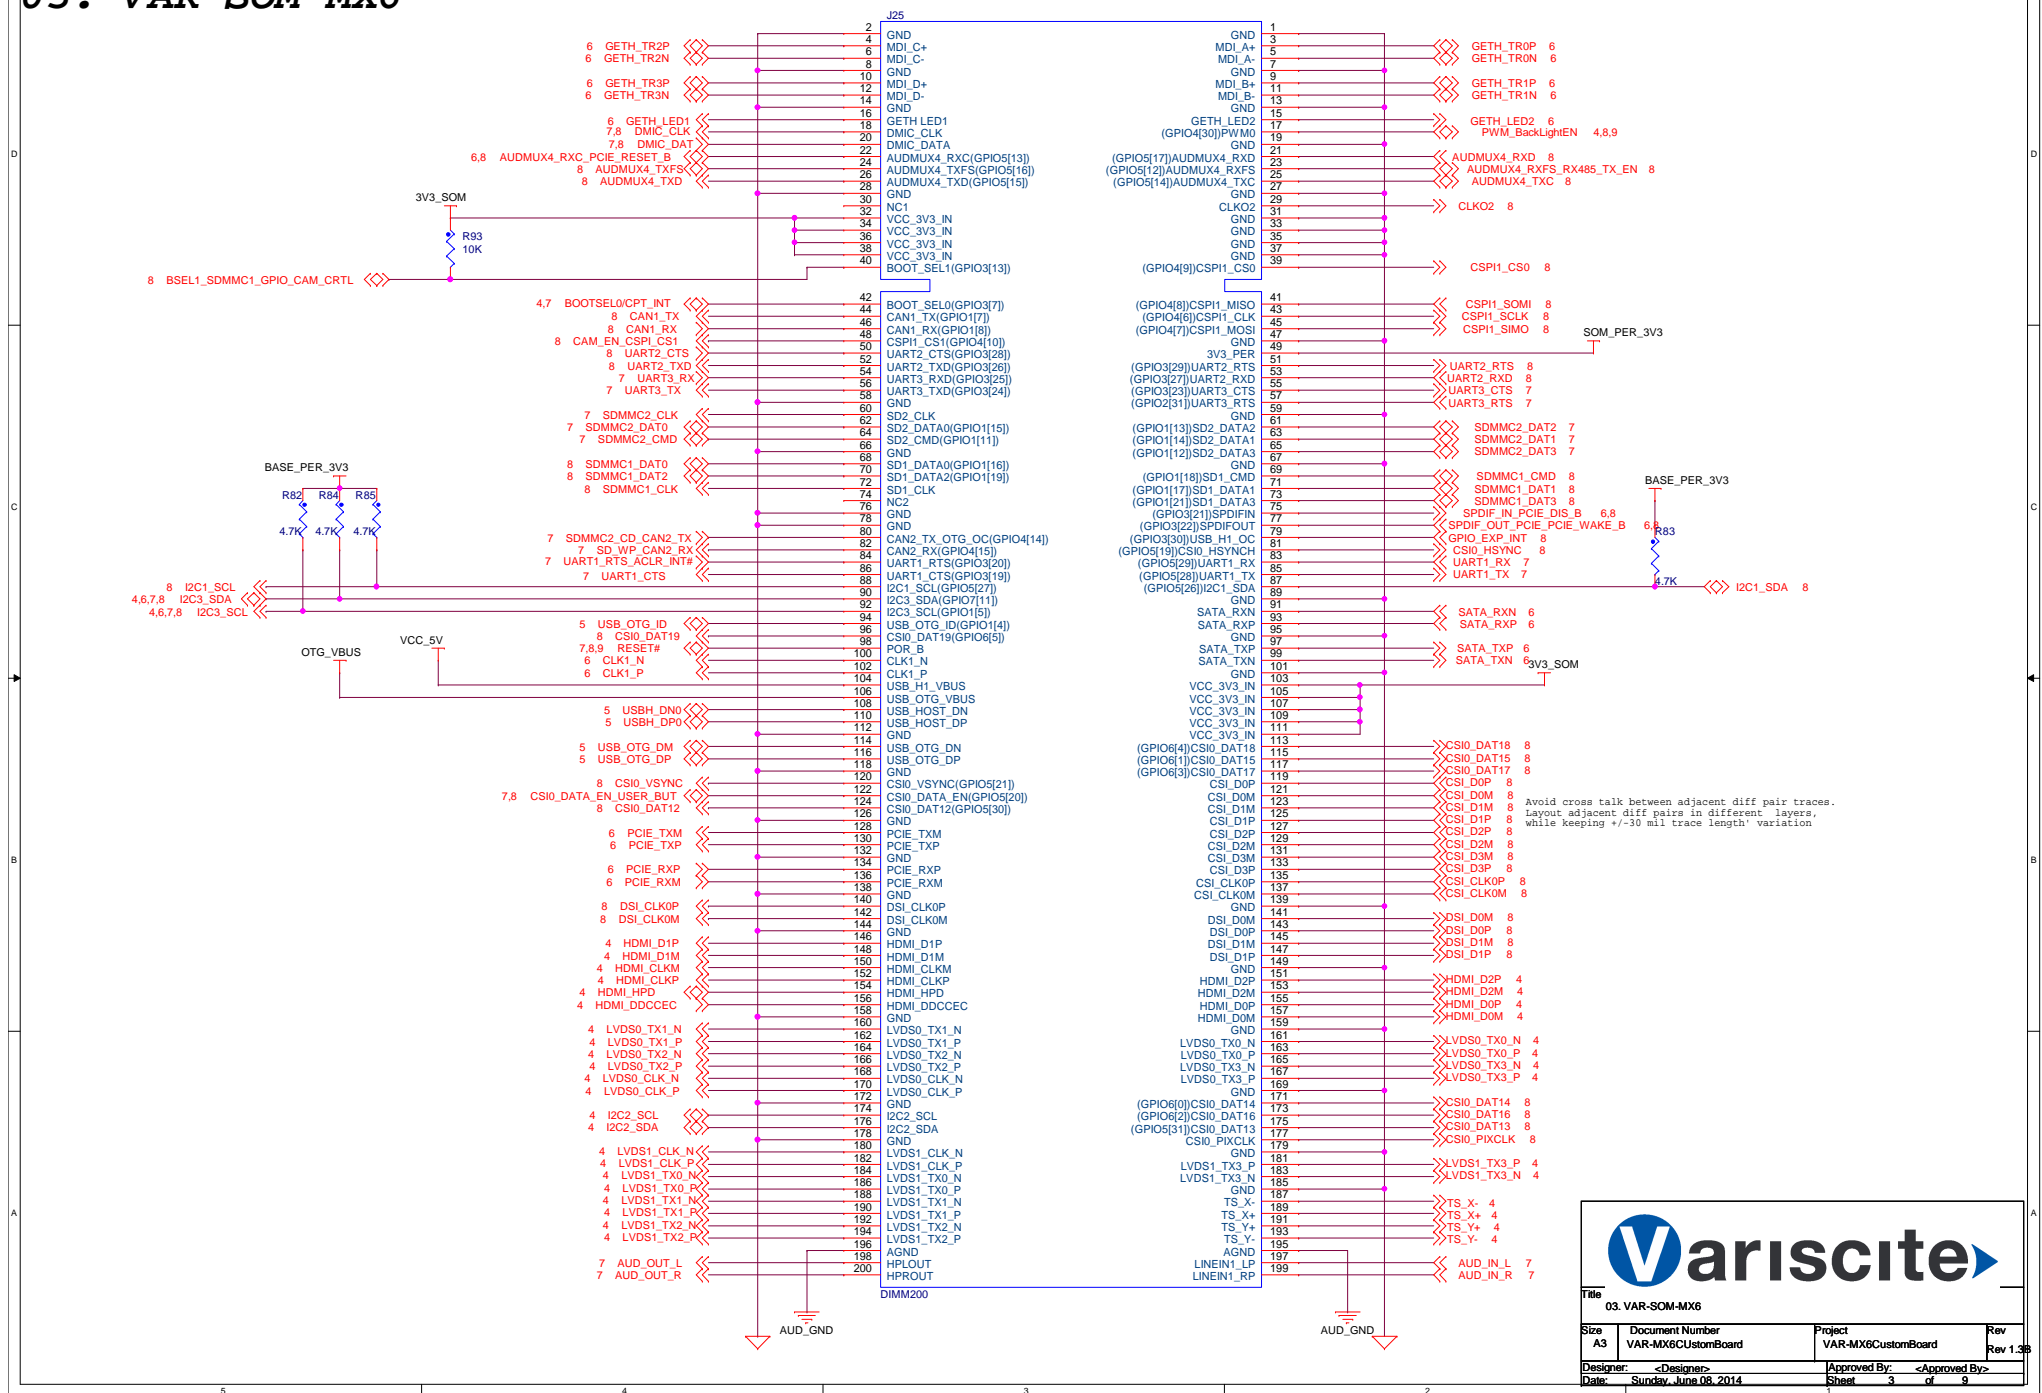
03. VAR-SOM-MX6

J25

6 GETH_TR2P
6 GETH_TR2N
6 GETH_TR3P
6 GETH_TR3N
6 GETH_LED1
7,8 DMIC_CLK
7,8 DMIC_DAT
6,8 AUDMUX4_RXC_PCIE_RESET_B
8 AUDMUX4_TXFS
8 AUDMUX4_TXD
3V3_SOM
R93
10K
8 BSEL1_SDMMC1_GPIO_CAM_CRTL

2 GND
4 MDI_C+
6 MDI_C-
8 GND
10 MDI_D+
12 MDI_D-
14 GND
16 GETH LED1
18 DMIC_CLK
20 DMIC_DATA
22 AUDMUX4_RXC(GPIO5[13])
24 AUDMUX4_TXFS(GPIO5[16])
26 AUDMUX4_TXD(GPIO5[15])
28 GND
30 NC1
32 VCC_3V3_IN
34 VCC_3V3_IN
36 VCC_3V3_IN
38 VCC_3V3_IN
40 BOOT_SEL1(GPIO3[13])

1 GND
3 MDI_A+
5 MDI_A-
7 GND
9 MDI_B+
11 MDI_B-
13 GND
15 GETH_LED2
17 (GPIO4[30])PWM0
19 GND
21 (GPIO5[17])AUDMUX4_RXD
23 (GPIO5[12])AUDMUX4_RXFS
25 (GPIO5[14])AUDMUX4_TXC
27 GND
29 CLKO2
31 GND
33 GND
35 GND
37 GND
39 (GPIO4[9])CSPI1_CS0

GETH_TR0P 6
GETH_TR0N 6
GETH_TR1P 6
GETH_TR1N 6
GETH_LED2 6
PWM_BackLightEN 4,8,9
AUDMUX4_RXD 8
AUDMUX4_RXFS_RX485_TX_EN 8
AUDMUX4_TXC 8
CLKO2 8
CSPI1_CS0 8

4,7 BOOTSEL0/CPT_INT
8 CAN1_TX
8 CAN1_RX
8 CAM_EN_CSPI_CS1
8 UART2_CTS
8 UART2_TXD
7 UART3_RX
7 UART3_TX
7 SDMMC2_CLK
7 SDMMC2_DAT0
7 SDMMC2_CMD
8 SDMMC1_DAT0
8 SDMMC1_DAT2
8 SDMMC1_CLK
BASE_PER_3V3
R82 R84 R85
4.7K 4.7K 4.7K
7 SDMMC2_CD_CAN2_TX
7 SD_WP_CAN2_RX
7 UART1_RTS_ACLR_INT#
7 UART1_CTS
8 I2C1_SCL
4,6,7,8 I2C3_SDA
4,6,7,8 I2C3_SCL
5 USB_OTG_ID
8 CSI0_DAT19
7,8,9 RESET#
6 CLK1_N
6 CLK1_P
VCC_5V
OTG_VBUS
5 USBH_DN0
5 USBH_DP0
5 USB_OTG_DM
5 USB_OTG_DP
8 CSI0_VSYNC
7,8 CSI0_DATA_EN_USER_BUT
8 CSI0_DAT12
6 PCIE_TXM
6 PCIE_TXP
6 PCIE_RXP
6 PCIE_RXM
8 DSI_CLK0P
8 DSI_CLK0M
4 HDMI_D1P
4 HDMI_D1M
4 HDMI_CLKM
4 HDMI_CLKP
4 HDMI_HPD
4 HDMI_DDCCEC
4 LVDS0_TX1_N
4 LVDS0_TX1_P
4 LVDS0_TX2_N
4 LVDS0_TX2_P
4 LVDS0_CLK_N
4 LVDS0_CLK_P
4 I2C2_SCL
4 I2C2_SDA
4 LVDS1_CLK_N
4 LVDS1_CLK_P
4 LVDS1_TX0_N
4 LVDS1_TX0_P
4 LVDS1_TX1_N
4 LVDS1_TX1_P
4 LVDS1_TX2_N
4 LVDS1_TX2_P
7 AUD_OUT_L
7 AUD_OUT_R
AUD_GND

42 BOOT_SEL0(GPIO3[7])
44 CAN1_TX(GPIO1[7])
46 CAN1_RX(GPIO1[8])
48 CSPI1_CS1(GPIO4[10])
50 UART2_CTS(GPIO3[28])
52 UART2_TXD(GPIO3[26])
54 UART3_RXD(GPIO3[25])
56 UART3_TXD(GPIO3[24])
58 GND
60 SD2_CLK
62 SD2_DATA0(GPIO1[15])
64 SD2_CMD(GPIO1[11])
66 GND
68 SD1_DATA0(GPIO1[16])
70 SD1_DATA2(GPIO1[19])
72 SD1_CLK
74 NC2
76 GND
78 GND
80 CAN2_TX_OTG_OC(GPIO4[14])
82 CAN2_RX(GPIO4[15])
84 UART1_RTS(GPIO3[20])
86 UART1_CTS(GPIO3[19])
88 I2C1_SCL(GPIO5[27])
90 I2C3_SDA(GPIO7[11])
92 I2C3_SCL(GPIO1[5])
94 USB_OTG_ID(GPIO1[4])
96 CSI0_DAT19(GPIO6[5])
98 POR_B
100 CLK1_N
102 CLK1_P
104 USB_H1_VBUS
106 USB_OTG_VBUS
108 USB_HOST_DN
110 USB_HOST_DP
112 GND
114 USB_OTG_DN
116 USB_OTG_DP
118 GND
120 CSI0_VSYNC(GPIO5[21])
122 CSI0_DATA_EN(GPIO5[20])
124 CSI0_DAT12(GPIO5[30])
126 GND
128 PCIE_TXM
130 PCIE_TXP
132 GND
134 PCIE_RXP
136 PCIE_RXM
138 GND
140 DSI_CLK0P
142 DSI_CLK0M
144 GND
146 HDMI_D1P
148 HDMI_D1M
150 HDMI_CLKM
152 HDMI_CLKP
154 HDMI_HPD
156 HDMI_DDCCEC
158 GND
160 LVDS0_TX1_N
162 LVDS0_TX1_P
164 LVDS0_TX2_N
166 LVDS0_TX2_P
168 LVDS0_CLK_N
170 LVDS0_CLK_P
172 GND
174 I2C2_SCL
176 I2C2_SDA
178 GND
180 LVDS1_CLK_N
182 LVDS1_CLK_P
184 LVDS1_TX0_N
186 LVDS1_TX0_P
188 LVDS1_TX1_N
190 LVDS1_TX1_P
192 LVDS1_TX2_N
194 LVDS1_TX2_P
196 AGND
198 HPLOUT
200 HPROUT
DIMM200

41 (GPIO4[8])CSPI1_MISO
43 (GPIO4[6])CSPI1_CLK
45 (GPIO4[7])CSPI1_MOSI
47 GND
49 3V3_PER
51 (GPIO3[29])UART2_RTS
53 (GPIO3[27])UART2_RXD
55 (GPIO3[23])UART3_CTS
57 (GPIO2[31])UART3_RTS
59 GND
61 (GPIO1[13])SD2_DATA2
63 (GPIO1[14])SD2_DATA1
65 (GPIO1[12])SD2_DATA3
67 GND
69 (GPIO1[18])SD1_CMD
71 (GPIO1[17])SD1_DATA1
73 (GPIO1[21])SD1_DATA3
75 (GPIO3[21])SPDIFIN
77 (GPIO3[22])SPDIFOUT
79 (GPIO3[30])USB_H1_OC
81 (GPIO5[19])CSI0_HSYNCH
83 (GPIO5[29])UART1_RX
85 (GPIO5[28])UART1_TX
87 (GPIO5[26])I2C1_SDA
89 GND
91 SATA_RXN
93 SATA_RXP
95 GND
97 SATA_TXP
99 SATA_TXN
101 GND
103 VCC_3V3_IN
105 VCC_3V3_IN
107 VCC_3V3_IN
109 VCC_3V3_IN
111 VCC_3V3_IN
113 (GPIO6[4])CSI0_DAT18
115 (GPIO6[1])CSI0_DAT15
117 (GPIO6[3])CSI0_DAT17
119 CSI_D0P
121 CSI_D0M
123 CSI_D1M
125 CSI_D1P
127 CSI_D2P
129 CSI_D2M
131 CSI_D3M
133 CSI_D3P
135 CSI_CLK0P
137 CSI_CLK0M
139 GND
141 DSI_D0M
143 DSI_D0P
145 DSI_D1M
147 DSI_D1P
149 GND
151 HDMI_D2P
153 HDMI_D2M
155 HDMI_D0P
157 HDMI_D0M
159 GND
161 LVDS0_TX0_N
163 LVDS0_TX0_P
165 LVDS0_TX3_N
167 LVDS0_TX3_P
169 GND
171 (GPIO6[0])CSI0_DAT14
173 (GPIO6[2])CSI0_DAT16
175 (GPIO5[31])CSI0_DAT13
177 CSI0_PIXCLK
179 GND
181 LVDS1_TX3_P
183 LVDS1_TX3_N
185 GND
187 TS_X-
189 TS_X+
191 TS_Y+
193 TS_Y-
195 AGND
197 LINEIN1_LP
199 LINEIN1_RP

CSPI1_SOMI 8
CSPI1_SCLK 8
CSPI1_SIMO 8
SOM_PER_3V3
UART2_RTS 8
UART2_RXD 8
UART3_CTS 7
UART3_RTS 7
SDMMC2_DAT2 7
SDMMC2_DAT1 7
SDMMC2_DAT3 7
SDMMC1_CMD 8
SDMMC1_DAT1 8
SDMMC1_DAT3 8
SPDIF_IN_PCIE_DIS_B 6,8
SPDIF_OUT_PCIE_PCIE_WAKE_B 6,8
GPIO_EXP_INT 8
CSI0_HSYNC 8
UART1_RX 7
UART1_TX 7
BASE_PER_3V3
R83
4.7K
I2C1_SDA 8
SATA_RXN 6
SATA_RXP 6
SATA_TXP 6
SATA_TXN 6
3V3_SOM
CSI0_DAT18 8
CSI0_DAT15 8
CSI0_DAT17 8
CSI_D0P 8
CSI_D0M 8
CSI_D1M 8
CSI_D1P 8
CSI_D2P 8
CSI_D2M 8
CSI_D3M 8
CSI_D3P 8
CSI_CLK0P 8
CSI_CLK0M 8
Avoid cross talk between adjacent diff pair traces. Layout adjacent diff pairs in different layers, while keeping +/-30 mil trace length' variation
DSI_D0M 8
DSI_D0P 8
DSI_D1M 8
DSI_D1P 8
HDMI_D2P 4
HDMI_D2M 4
HDMI_D0P 4
HDMI_D0M 4
LVDS0_TX0_N 4
LVDS0_TX0_P 4
LVDS0_TX3_N 4
LVDS0_TX3_P 4
CSI0_DAT14 8
CSI0_DAT16 8
CSI0_DAT13 8
CSI0_PIXCLK 8
LVDS1_TX3_P 4
LVDS1_TX3_N 4
TS_X- 4
TS_X+ 4
TS_Y+ 4
TS_Y- 4
AUD_IN_L 7
AUD_IN_R 7
AUD_GND

Variscite
Title
03. VAR-SOM-MX6
Size A3
Document Number
VAR-MX6CUstomBoard
Project
VAR-MX6CustomBoard
Rev
Rev 1.3
Designer: <Designer>
Approved By: <Approved By>
Date: Sunday, June 08, 2014
Sheet 3 of 9

D C B A
5 4 3 2 1